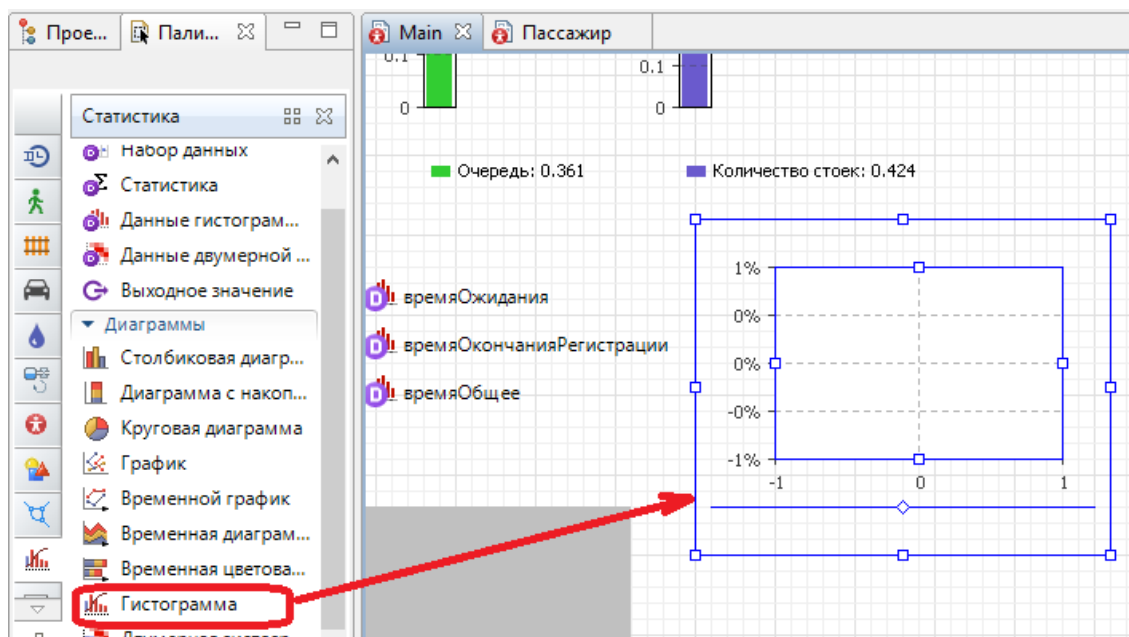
Прое... Пали... Main Пассажир

Статистика

Набор данных
Статистика
Данные гистограм...
Данные двумерной ...
Выходное значение
Диаграммы
Столбиковая диагр...
Диаграмма с накоп...
Круговая диаграмма
График
Временной график
Временная диаграм...
Временная цветова...
Гистограмма
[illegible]

0.1
0
0.1
0

Очередь: 0.361
Количество стоек: 0.424

времяОжидания
времяОкончанияРегистрации
времяОбщее

1%
0%
0%
-0%
-1%
-1
0
1